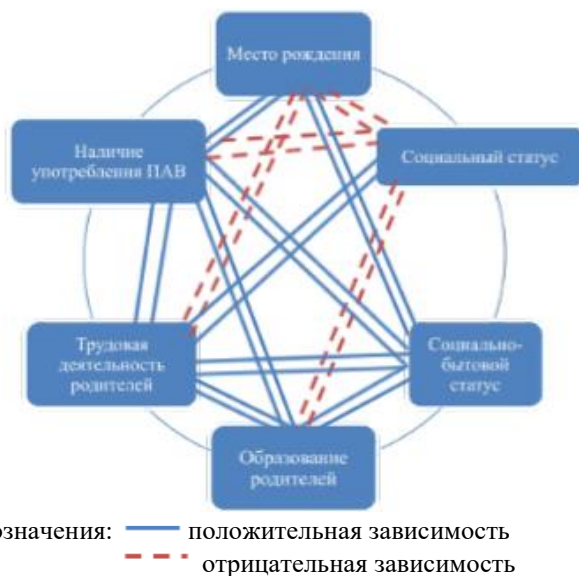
Место рождения

Наличие употребления ПАВ

Социальный статус

Трудовая деятельность родителей

Социально-бытовой статус

Образование родителей

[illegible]означения: положительная зависимость
отрицательная зависимость